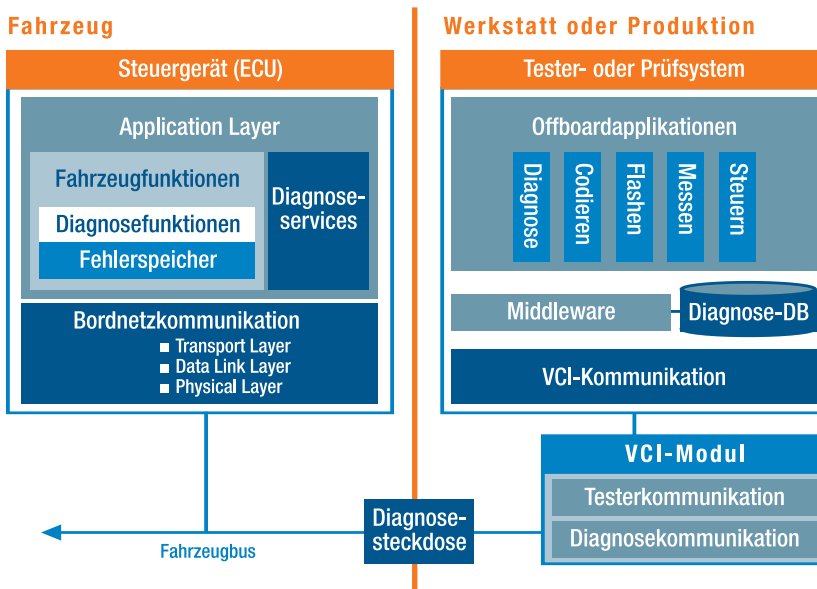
Fahrzeug

Steuergerät (ECU)

Application Layer

Fahrzeugfunktionen

Diagnosefunktionen

Fehlerspeicher

Diagnoseservices

Bordnetzkommunikation
■ Transport Layer
■ Data Link Layer
■ Physical Layer

Fahrzeugbus

Diagnosesteckdose

Werkstatt oder Produktion

Tester- oder Prüfsystem

Offboardapplikationen

Diagnose

Codieren

Flashen

Messen

Steuern

Middleware

Diagnose-DB

VCI-Kommunikation

VCI-Modul

Testerkommunikation

Diagnosekommunikation